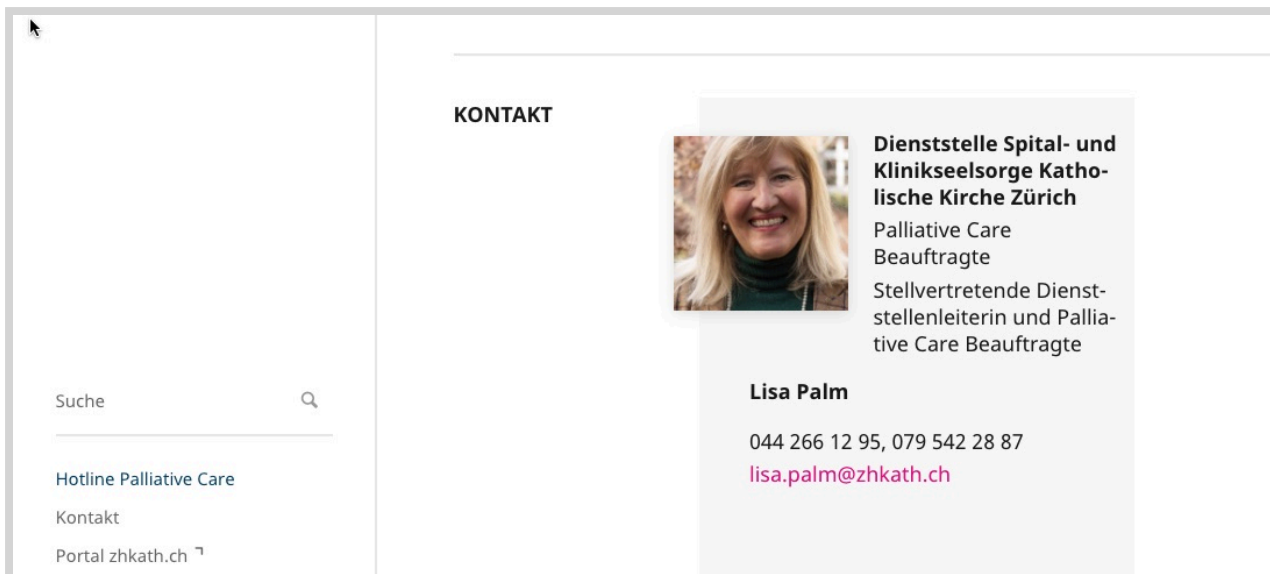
KONTAKT

Dienststelle Spital- und Klinikseelsorge Katholische Kirche Zürich

Palliative Care Beauftragte

Stellvertretende Dienststellenleiterin und Palliative Care Beauftragte

Lisa Palm

044 266 12 95, 079 542 28 87

lisa.palm@zhkath.ch

Suche

Hotline Palliative Care

Kontakt

Portal zhkath.ch